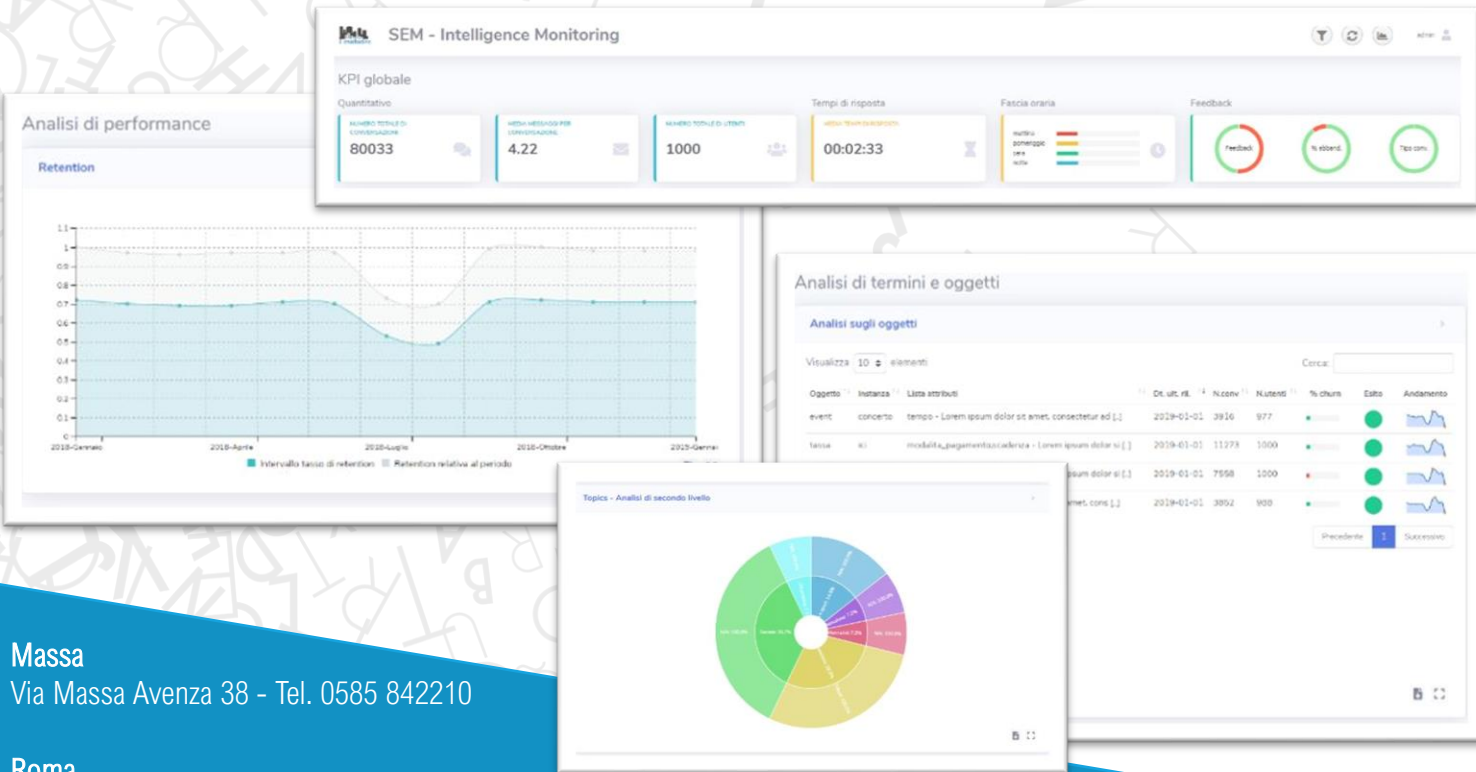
SEM - Intelligence Monitoring

admin

KPI globale

Quantitativo

NUMERO TOTALE DI CONVERSAZIONI
80033

MEDIA MESSAGGI PER CONVERSAZIONE
4.22

NUMERO TOTALE DI UTENTI
1000

Tempi di risposta

MEDIA TEMPI DI RISPOSTA
00:02:33

Fascia oraria

mattino
pomeriggio
sera
notte

Feedback

Feedback
% abband.
Tipo conv.

Analisi di performance

Retention

1.1
1
0.9
0.8
0.7
0.6
0.5
0.4
0.3
0.2
0.1
0

2018-Gennaio
2018-Aprile
2018-Luglio
2018-Ottobre
2019-Gennai

Intervallo tasso di retention
Retention relativa al periodo

Analisi di termini e oggetti

Analisi sugli oggetti

Visualizza 10 elementi

Cerca:

| Oggetto | Instanza | Lista attributi | Dt. ult. ril. | N.conv | N.utenti | % churn | Esito | Andamento |
|---|---|---|---|---|---|---|---|---|
| event | concerto | tempo - Lorem ipsum dolor sit amet, consectetur ad [..] | 2019-01-01 | 3916 | 977 | | | |
| tasse | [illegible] | modalita_pagamento,scadenza - Lorem ipsum dolor si [..] | 2019-01-01 | 11273 | 1000 | | | |
| | | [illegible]psum dolor si [..] | 2019-01-01 | 7558 | 1000 | | | |
| | | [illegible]met, cons [..] | 2019-01-01 | 3852 | 900 | | | |

Precedente 1 Successivo

Topics - Analisi di secondo livello

Massa
Via Massa Avenza 38 - Tel. 0585 842210

Roma